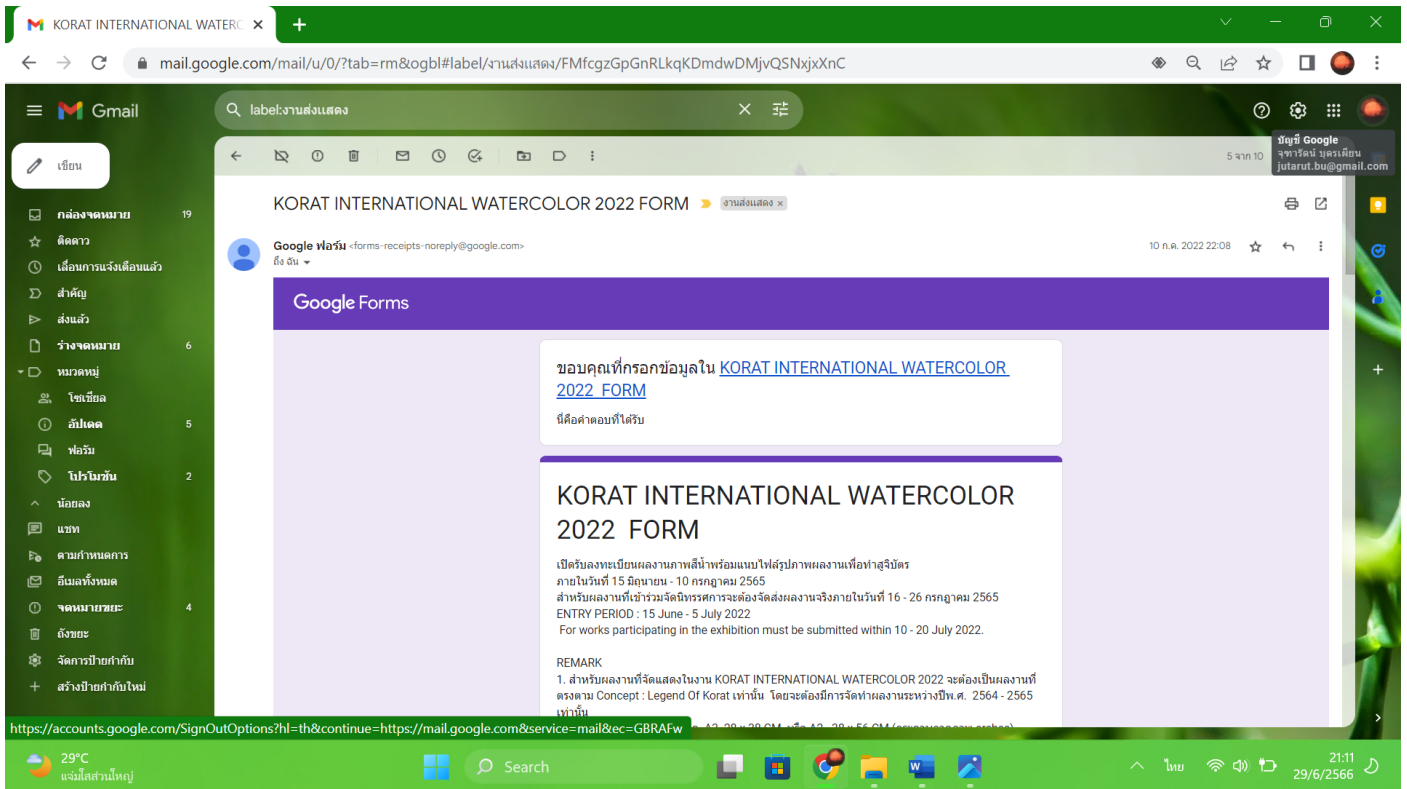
KORAT INTERNATIONAL WATERC ×

mail.google.com/mail/u/0/?tab=rm&ogbl#label/งานส่งแสดง/FMfcgzGpGnRLkqKDmdwDMjvQSNxjxXnC

Gmail

label:งานส่งแสดง

บัญชี Google
จุฑารัตน์ บุตรเพียน
jutarut.bu@gmail.com

เขียน

กล่องจดหมาย 19
ติดดาว
เลื่อนการแจ้งเตือนแล้ว
สำคัญ
ส่งแล้ว
ร่างจดหมาย 6
หมวดหมู่
โซเชียล
อัปเดต 5
ฟอรัม
โปรโมชัน 2
น้อยลง
แชท
ตามกำหนดการ
อีเมลทั้งหมด
จดหมายขยะ 4
ถังขยะ
จัดการป้ายกำกับ
สร้างป้ายกำกับใหม่

5 จาก 10

KORAT INTERNATIONAL WATERCOLOR 2022 FORM งานส่งแสดง ×

Google ฟอร์ม <forms-receipts-noreply@google.com>
ถึง ฉัน

10 ก.ค. 2022 22:08

Google Forms

ขอบคุณที่กรอกข้อมูลใน KORAT INTERNATIONAL WATERCOLOR 2022 FORM

นี่คือคำตอบที่ได้รับ

KORAT INTERNATIONAL WATERCOLOR 2022 FORM

เปิดรับลงทะเบียนผลงานภาพสีน้ำพร้อมแนบไฟล์รูปภาพผลงานเพื่อทำสูจิบัตร
ภายในวันที่ 15 มิถุนายน - 10 กรกฎาคม 2565
สำหรับผลงานที่เข้าร่วมจัดนิทรรศการจะต้องจัดส่งผลงานจริงภายในวันที่ 16 - 26 กรกฎาคม 2565
ENTRY PERIOD : 15 June - 5 July 2022
For works participating in the exhibition must be submitted within 10 - 20 July 2022.

REMARK
1. สำหรับผลงานที่จัดแสดงในงาน KORAT INTERNATIONAL WATERCOLOR 2022 จะต้องเป็นผลงานที่ตรงตาม Concept : Legend Of Korat เท่านั้น โดยจะต้องมีการจัดทำผลงานระหว่างปีพ.ศ. 2564 - 2565 เท่านั้น

https://accounts.google.com/SignOutOptions?hl=th&continue=https://mail.google.com&service=mail&ec=GBRAFw

29°C
แจ่มใสส่วนใหญ่

Search

ไทย

21:11
29/6/2566